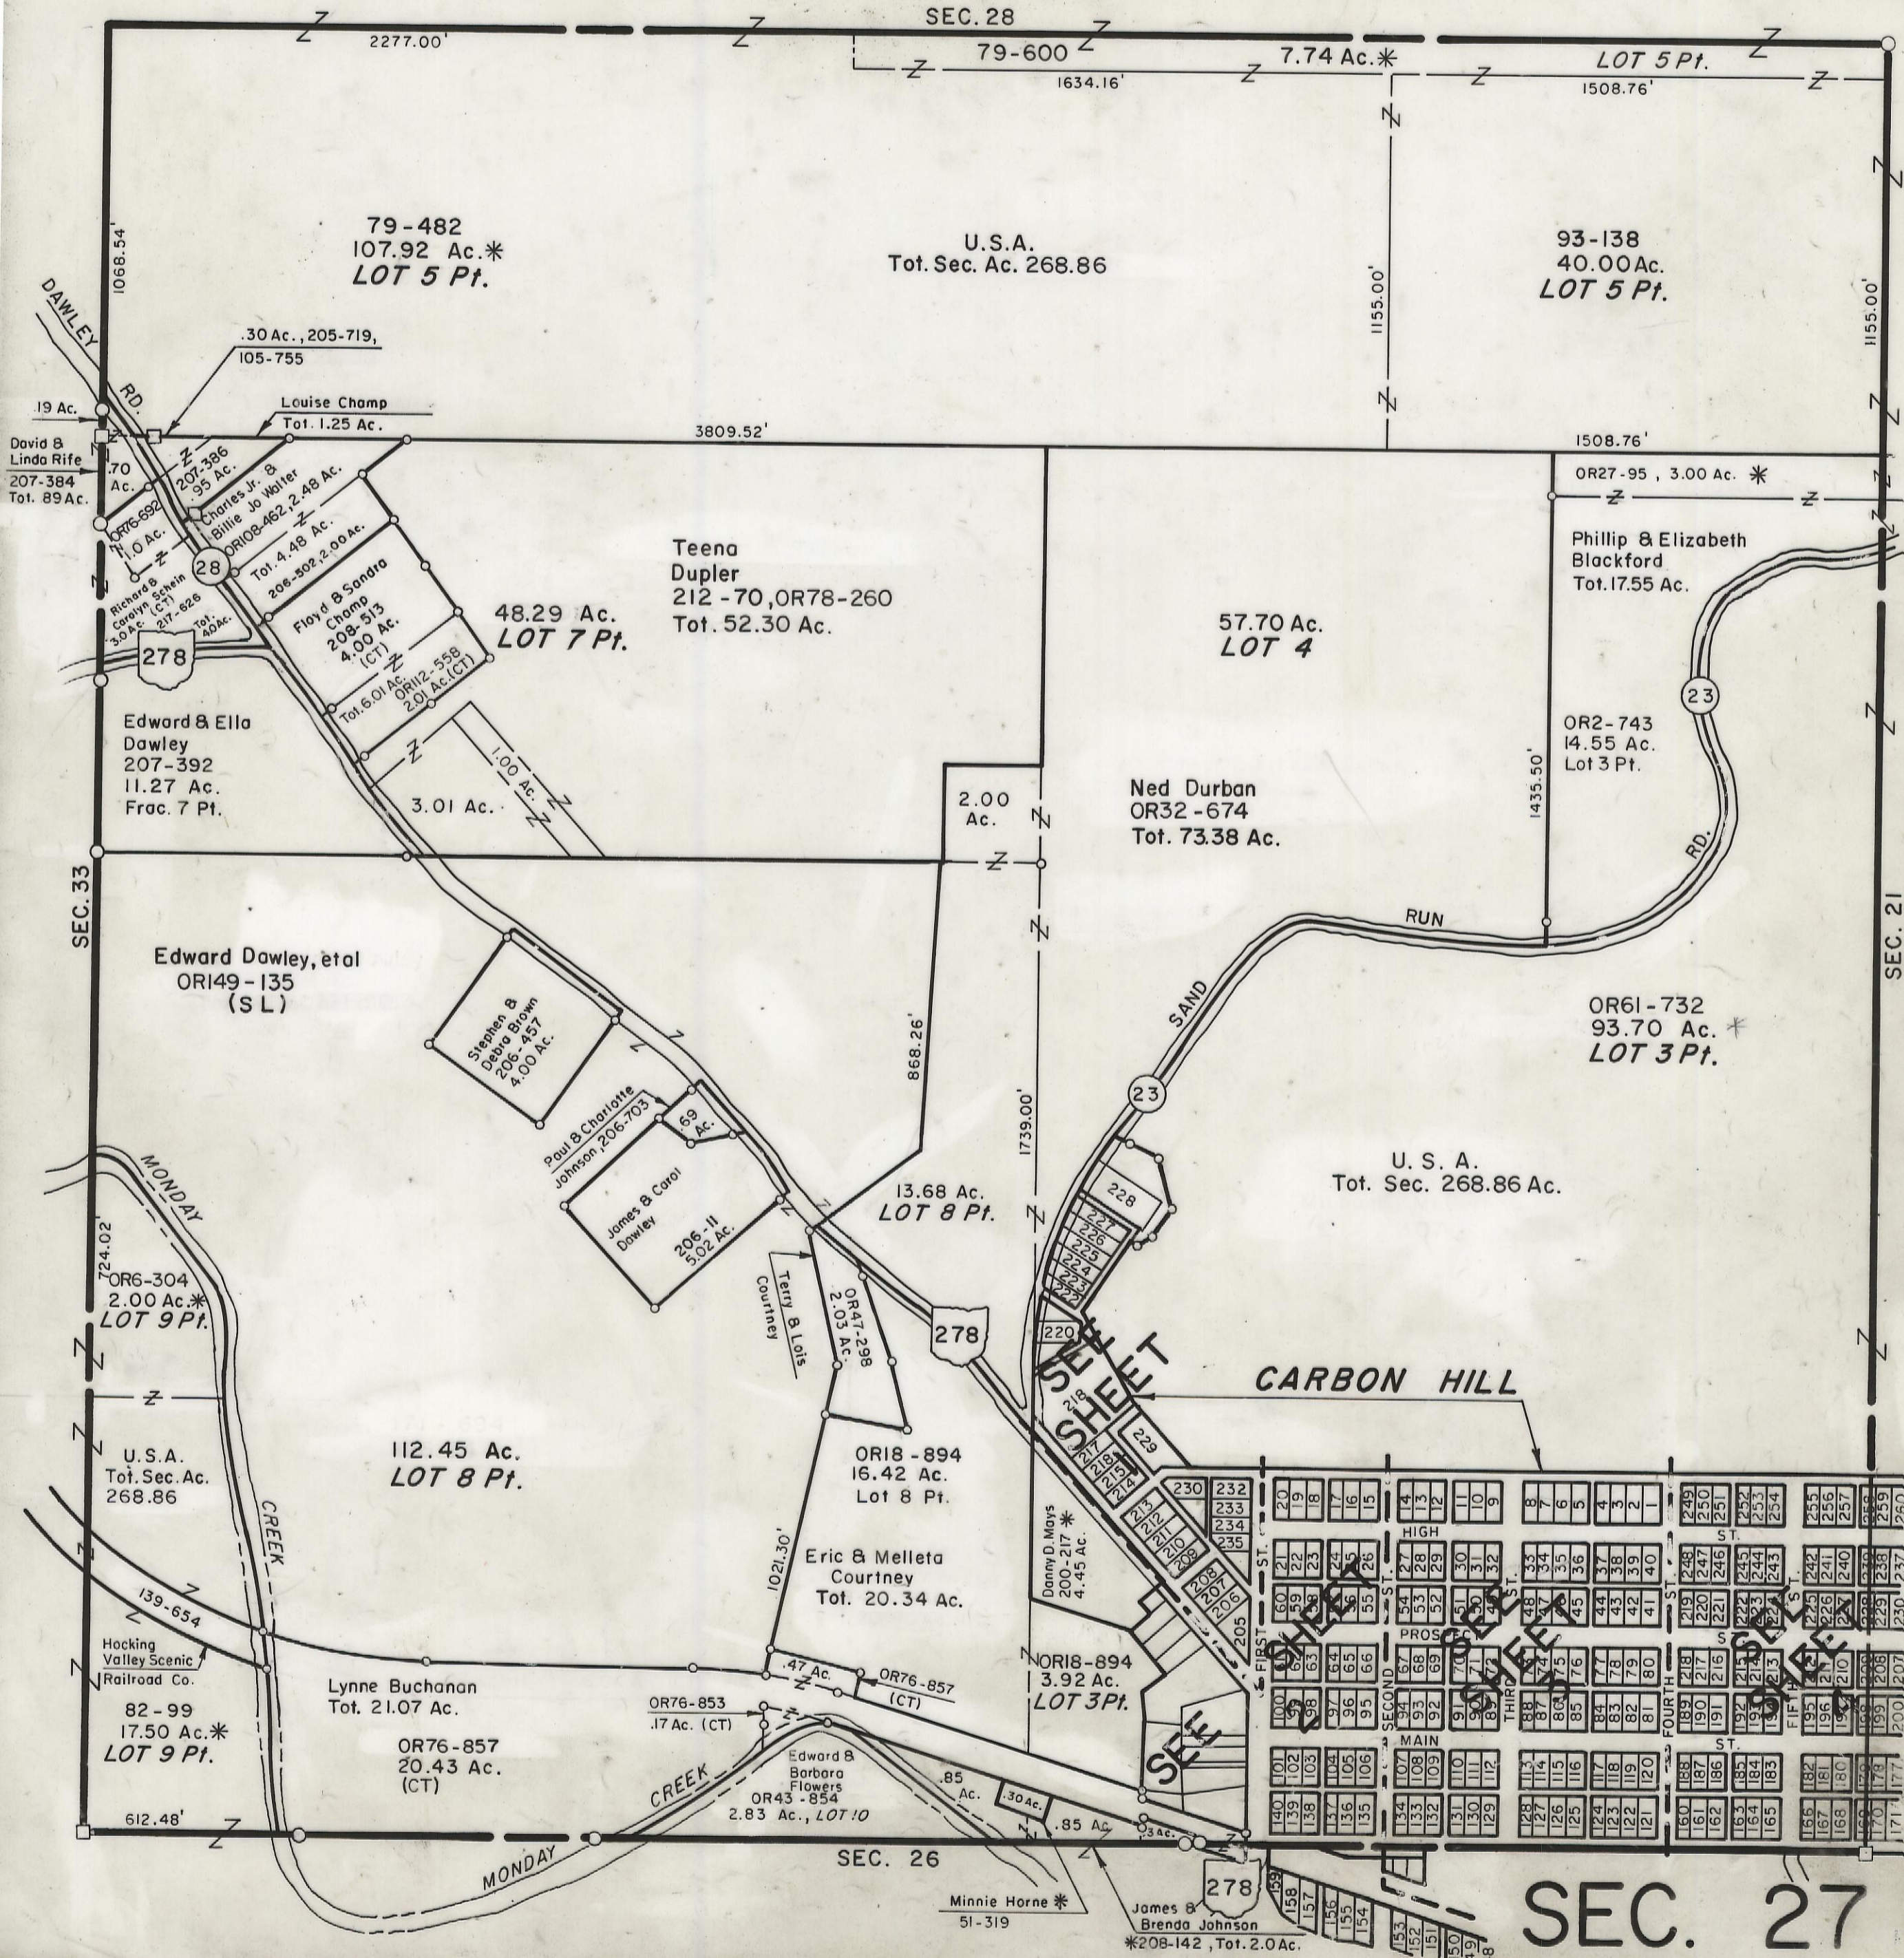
SEC. 28

2277.00'

79-600

7.74 Ac.✱

LOT 5 Pt.

1634.16'

1508.76'

79-482
107.92 Ac.✱
LOT 5 Pt.

U.S.A.
Tot. Sec. Ac. 268.86

93-138
40.00 Ac.
LOT 5 Pt.

1068.54'

1155.00'

1155.00'

DAWLEY RD.

.30 Ac., 205-719, 105-755

.19 Ac.

Louise Champ
Tot. 1.25 Ac.

3809.52'

1508.76'

David & Linda Rife
207-384
Tot. .89 Ac.

.70 Ac.

207-386
.95 Ac.

Charles Jr. & Billie Jo Walter

OR108-462, 2.48 Ac.

OR76-692
1.0 Ac.

Tot. 4.48 Ac.

206-502, 2.00 Ac.

Richard & Carolyn Schein
3.0 Ac. (CT)
217-626

Tot. .40 Ac.

28

Floyd & Sandra Champ
208-513
4.00 Ac.
(CT)

Tot. 6.01 Ac.

OR112-558
2.01 Ac. (CT)

OR27-95, 3.00 Ac. ✱

Teena Dupler
212-70, OR78-260
Tot. 52.30 Ac.

48.29 Ac.
LOT 7 Pt.

57.70 Ac.
LOT 4

Phillip & Elizabeth Blackford
Tot. 17.55 Ac.

278

23

Edward & Ella Dawley
207-392
11.27 Ac.
Frac. 7 Pt.

1.00 Ac.

3.01 Ac.

2.00 Ac.

Ned Durban
OR32-674
Tot. 73.38 Ac.

1435.50'

OR2-743
14.55 Ac.
Lot 3 Pt.

RD.

RUN

SAND

SEC. 33

SEC. 21

Edward Dawley, etal
OR149-135
(SL)

Stephen & Debra Brown
206-457
4.00 Ac.

868.26'

OR61-732
93.70 Ac.
LOT 3 Pt.

1739.00'

23

Paul & Charlotte Johnson, 206-703

.69 Ac.

James & Carol Dawley
206-11
5.02 Ac.

U. S. A.
Tot. Sec. 268.86 Ac.

228

MONDAY

724.02'

OR6-304
2.00 Ac.✱
LOT 9 Pt.

13.68 Ac.
LOT 8 Pt.

227
226
225
224
223
222

Terry & Lois Courtney

OR47-298
2.03 Ac.

278

220

SEE SHEET

CARBON HILL

218

229

U.S.A.
Tot. Sec. Ac.
268.86

112.45 Ac.
LOT 8 Pt.

OR18-894
16.42 Ac.
Lot 8 Pt.

217
216
215
214

213
212
211
210
209

230

232
233
234
235

208
207
206

205

20 19 18 17 16 15 14 13 12 11 10 9 8 7 6 5 4 3 2 1

249 250 251 252 253 254 255 256 257 258 259 260

HIGH

ST.

Danny D. Mays
200-217
4.45 Ac.✱

1021.30'

Eric & Melleta Courtney
Tot. 20.34 Ac.

21 22 23 24 25 26 27 28 29 30 31 32 33 34 35 36 37 38 39 40

248 247 246 245 244 243 242 241 240 239 238 237

60 59 58 57 56 55 54 53 52 51 50 49 48 47 46 45 44 43 42 41

219 220 221 222 223 224 225 226 227 228 229 230

PROSPECT

139-654

Hocking Valley Scenic Railroad Co.

CREEK

Lynne Buchanan
Tot. 21.07 Ac.

.47 Ac.

OR76-857
(CT)

OR18-894
3.92 Ac.
LOT 3 Pt.

61 62 63 64 65 66 67 68 69 70 71 72 73 74 75 76 77 78 79 80

218 217 216 215 214 213 212 211 210 209 208 207

82-99
17.50 Ac.✱
LOT 9 Pt.

OR76-853
.17 Ac. (CT)

OR76-857
20.43 Ac.
(CT)

FIRST ST.

SECOND ST.

THIRD ST.

FOURTH ST.

FIFTH

100 99 98 97 96 95 94 93 92 91 90 89 88 87 86 85 84 83 82 81

189 190 191 192 193 194 195 196 197 198 199 200

MAIN

ST.

Edward & Barbara Flowers
OR43-854
2.83 Ac., LOT 10

.85 Ac.

.30 Ac.

.85 Ac.

.3 Ac.

SEE

101 102 103 104 105 106 107 108 109 110 111 112 113 114 115 116 117 118 119 120

188 187 186 185 184 183 182 181 180 179 178 177

140 139 138 137 136 135 134 133 132 131 130 129 128 127 126 125 124 123 122 121

160 161 162 163 164 165 166 167 168 169 170 171

612.48'

MONDAY

CREEK

SEC. 26

Minnie Horne ✱
51-319

278

James & Brenda Johnson
✱208-142, Tot. 2.0 Ac.

159 158 157 156 155 154 153 152 151 150 149 148

SEC. 27